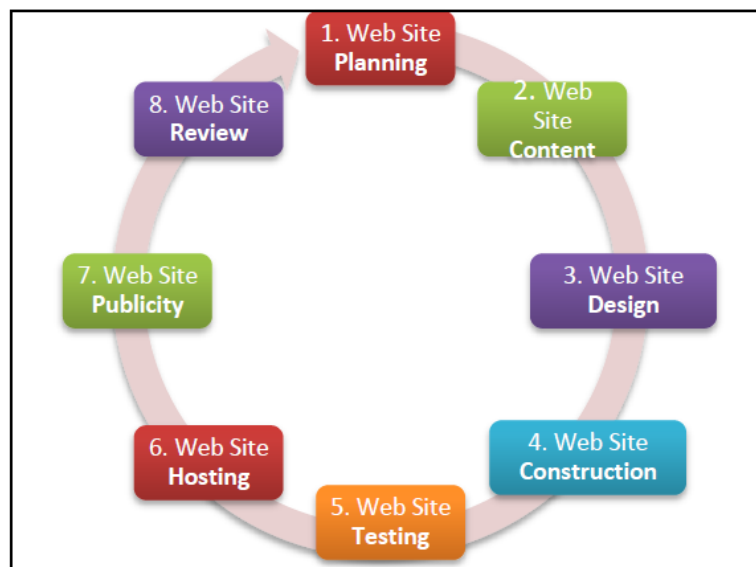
1. Web Site **Planning**

2. Web Site **Content**

3. Web Site **Design**

4. Web Site **Construction**

5. Web Site **Testing**

6. Web Site **Hosting**

7. Web Site **Publicity**

8. Web Site **Review**